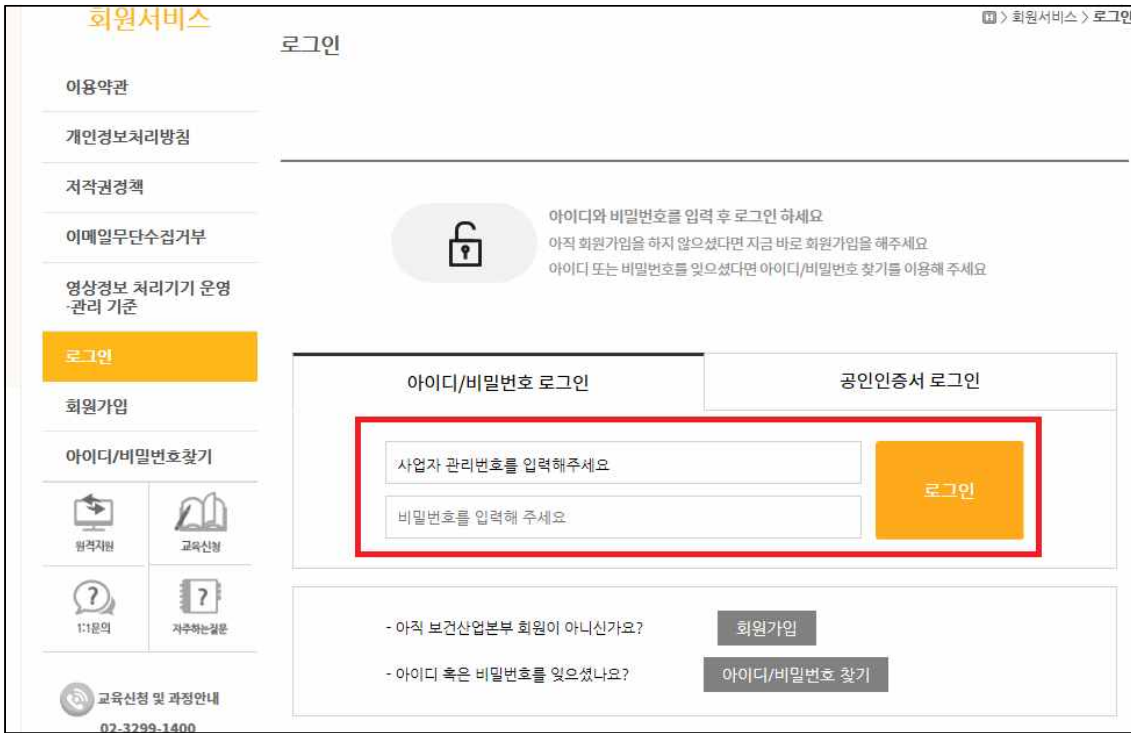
회원서비스

H > 회원서비스 > 로그인

로그인

이용약관

개인정보처리방침

저작권정책

이메일무단수집거부

영상정보 처리기기 운영·관리 기준

로그인

회원가입

아이디/비밀번호찾기

원격지원

교육신청

1:1문의

자주하는질문

교육신청 및 과정안내

02-3299-1400

아이디와 비밀번호를 입력 후 로그인 하세요
아직 회원가입을 하지 않으셨다면 지금 바로 회원가입을 해주세요
아이디 또는 비밀번호를 잊으셨다면 아이디/비밀번호 찾기를 이용해 주세요

아이디/비밀번호 로그인

공인인증서 로그인

사업자 관리번호를 입력해주세요

비밀번호를 입력해 주세요

로그인

- 아직 보건산업본부 회원이 아니신가요?

회원가입

- 아이디 혹은 비밀번호를 잊으셨나요?

아이디/비밀번호 찾기